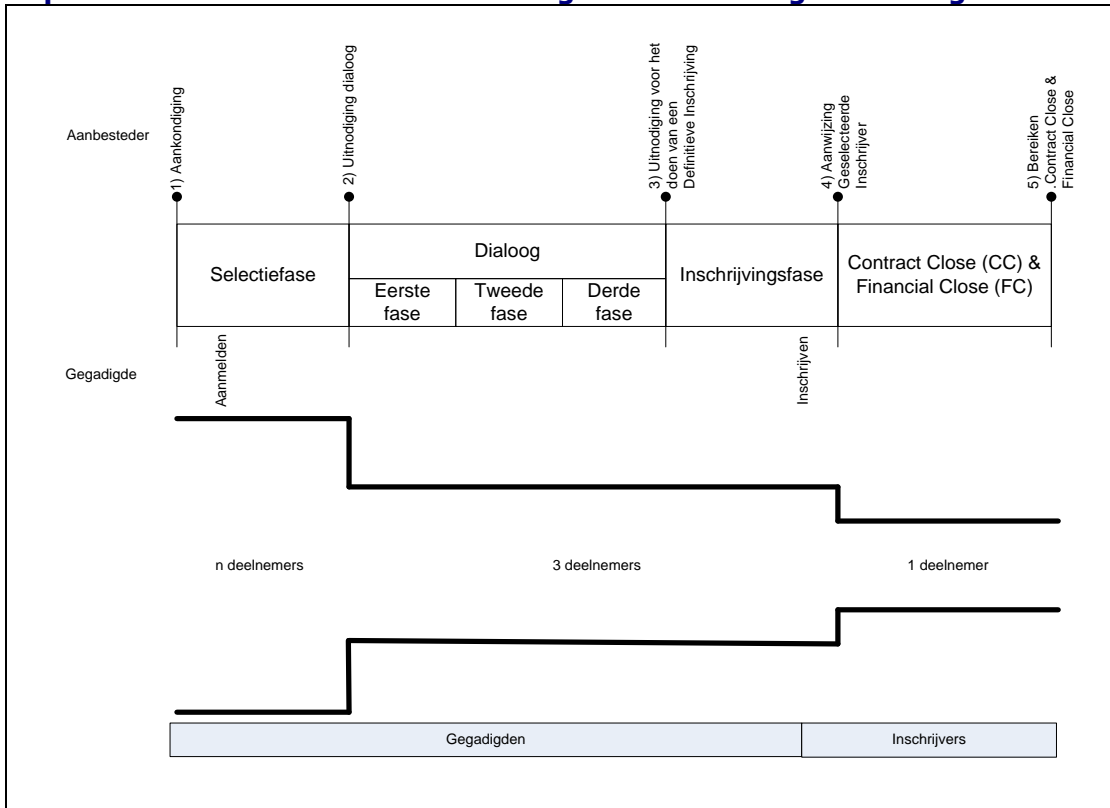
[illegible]

Aanbesteder

1) Aankondiging

2) Uitnodiging dialoog

3) Uitnodiging voor het doen van een Definitieve Inschrijving

4) Aanwijzing Geselecteerde Inschrijver

5) Bereiken Contract Close & Financial Close

Selectiefase

Dialoog

Eerste fase

Tweede fase

Derde fase

Inschrijvingsfase

Contract Close (CC) & Financial Close (FC)

Gegadigde

Aanmelden

Inschrijven

n deelnemers

3 deelnemers

1 deelnemer

Gegadigden

Inschrijvers